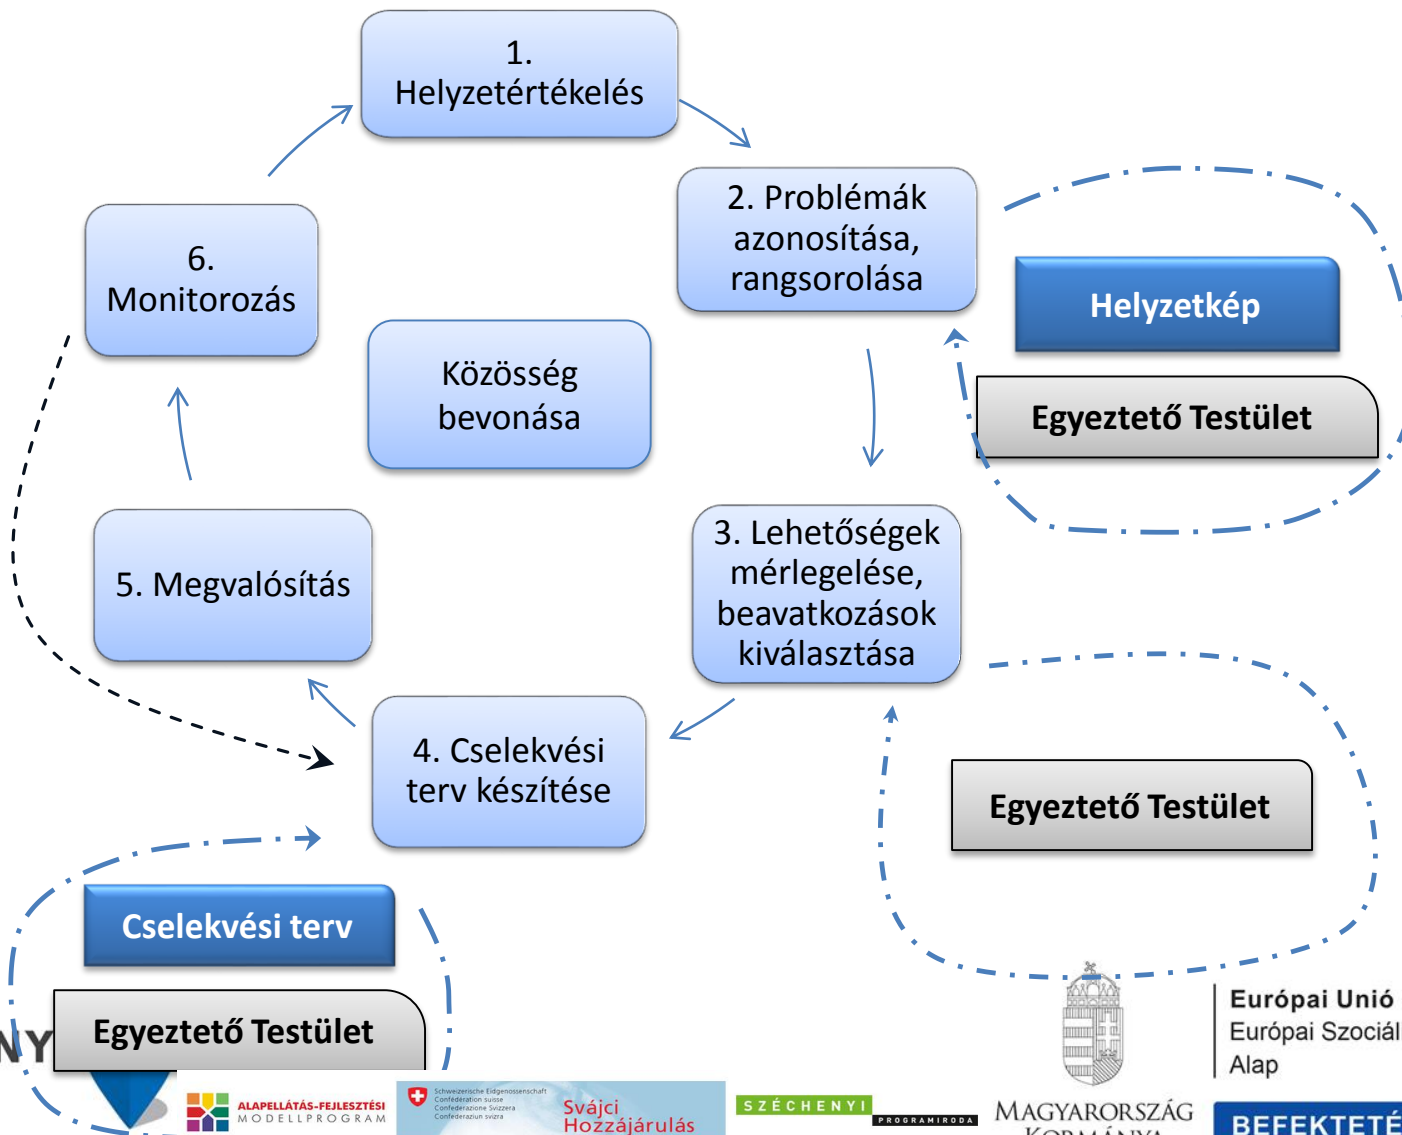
1. Helyzetértékelés

2. Problémák azonosítása, rangsorolása

Helyzetkép

Egyeztető Testület

6. Monitorozás

Közösség bevonása

3. Lehetőségek mérlegelése, beavatkozások kiválasztása

5. Megvalósítás

4. Cselekvési terv készítése

Egyeztető Testület

Cselekvési terv

Egyeztető Testület

NY

ALAPELLÁTÁS-FEJLESZTÉSI MODELLPROGRAM

Schweizerische Eidgenossenschaft Confédération suisse Confederazione Svizzera Confederaziun svizra

Svájci Hozzájárulás

SZÉCHENYI PROGRAMIRODA

MAGYARORSZÁG KORMÁNYA

Európai Unió Európai Szociál Alap

BEFEKTETÉ